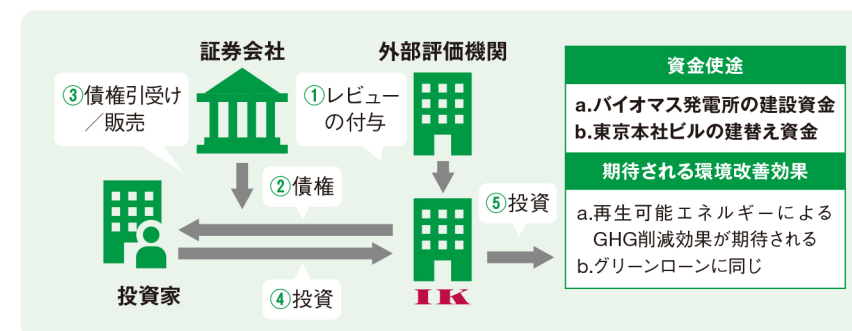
証券会社

外部評価機関

③債権引受け／販売

①レビューの付与

②債権

⑤投資

投資家

④投資

IK

資金使途

a.バイオマス発電所の建設資金
b.東京本社ビルの建替え資金

期待される環境改善効果

a.再生可能エネルギーによるGHG削減効果が期待される
b.グリーンローンに同じ